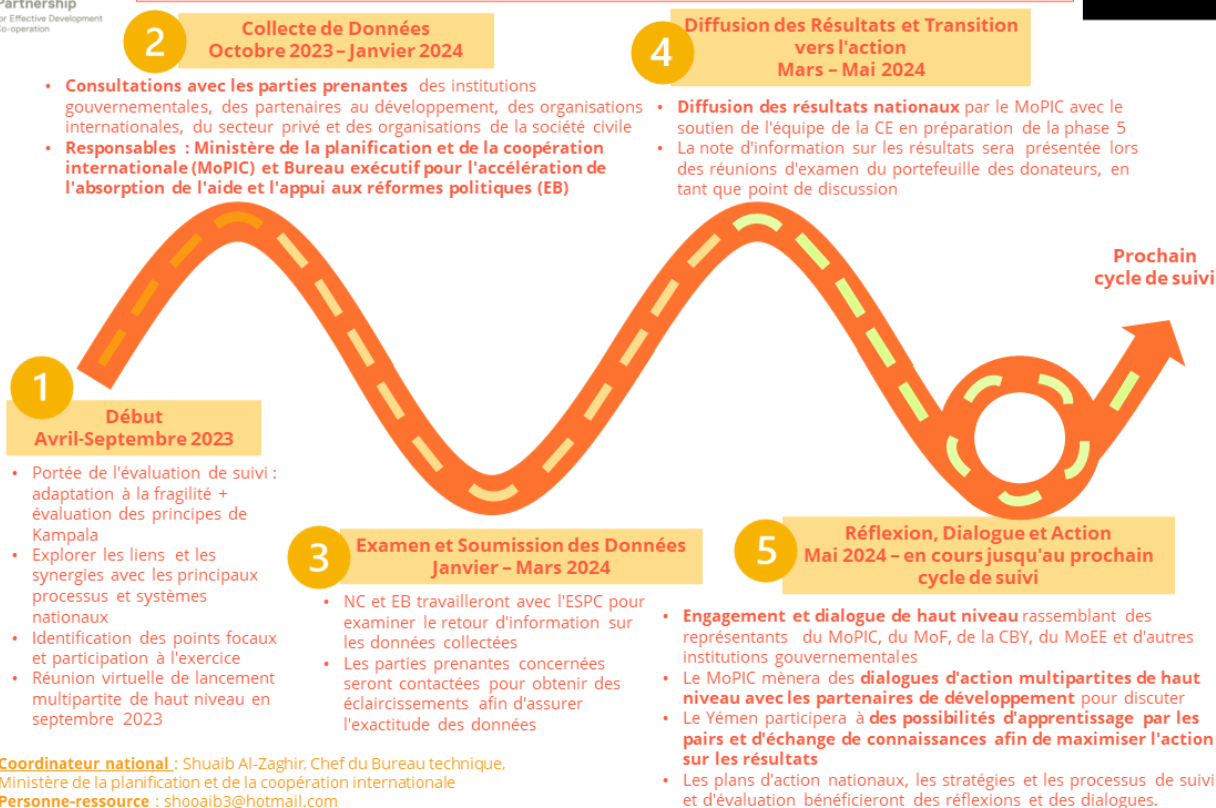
Partnership
for Effective Development Co-operation

2
Collecte de Données
Octobre 2023 – Janvier 2024

• Consultations avec les parties prenantes des institutions gouvernementales, des partenaires au développement, des organisations internationales, du secteur privé et des organisations de la société civile
• Responsables : Ministère de la planification et de la coopération internationale (MoPIC) et Bureau exécutif pour l'accélération de l'absorption de l'aide et l'appui aux réformes politiques (EB)

4
Diffusion des Résultats et Transition vers l'action
Mars – Mai 2024

• Diffusion des résultats nationaux par le MoPIC avec le soutien de l'équipe de la CE en préparation de la phase 5
• La note d'information sur les résultats sera présentée lors des réunions d'examen du portefeuille des donateurs, en tant que point de discussion

Prochain cycle de suivi

1
Début
Avril-Septembre 2023

• Portée de l'évaluation de suivi : adaptation à la fragilité + évaluation des principes de Kampala
• Explorer les liens et les synergies avec les principaux processus et systèmes nationaux
• Identification des points focaux et participation à l'exercice
• Réunion virtuelle de lancement multipartite de haut niveau en septembre 2023

3
Examen et Soumission des Données
Janvier – Mars 2024

• NC et EB travailleront avec l'ESPC pour examiner le retour d'information sur les données collectées
• Les parties prenantes concernées seront contactées pour obtenir des éclaircissements afin d'assurer l'exactitude des données

5
Réflexion, Dialogue et Action
Mai 2024 – en cours jusqu'au prochain cycle de suivi

• Engagement et dialogue de haut niveau rassemblant des représentants du MoPIC, du MoF, de la CBY, du MoEE et d'autres institutions gouvernementales
• Le MoPIC mènera des dialogues d'action multipartites de haut niveau avec les partenaires de développement pour discuter
• Le Yémen participera à des possibilités d'apprentissage par les pairs et d'échange de connaissances afin de maximiser l'action sur les résultats
• Les plans d'action nationaux, les stratégies et les processus de suivi et d'évaluation bénéficieront des réflexions et des dialogues.

Coordinateur national : Shuaib Al-Zaghir, Chef du Bureau technique, Ministère de la planification et de la coopération internationale
Personne-ressource : shooaib3@hotmail.com